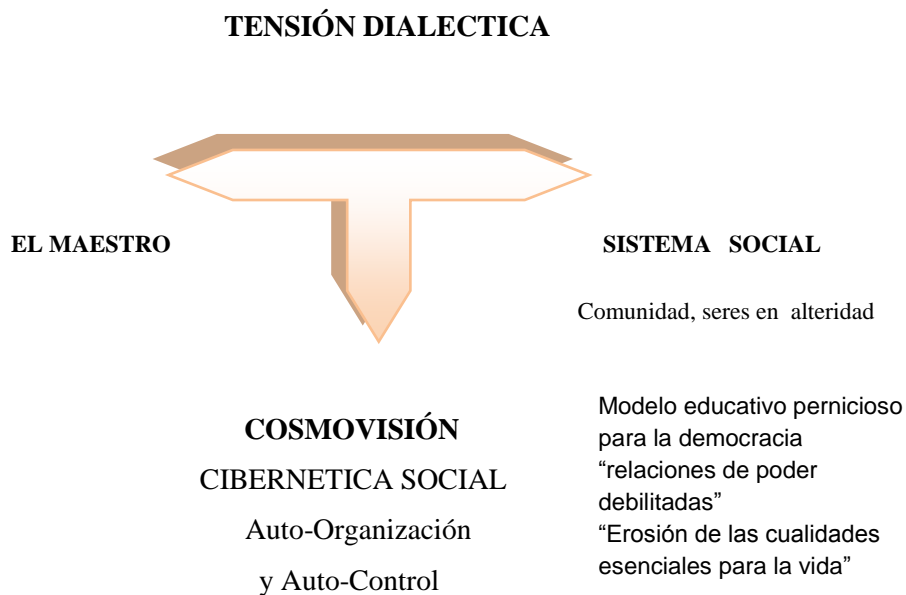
TENSIÓN DIALECTICA

EL MAESTRO

SISTEMA SOCIAL

Comunidad, seres en alteridad

COSMOVISIÓN

CIBERNETICA SOCIAL

Auto-Organización

y Auto-Control

Modelo educativo pernicioso para la democracia "relaciones de poder debilitadas"
"Erosión de las cualidades esenciales para la vida"